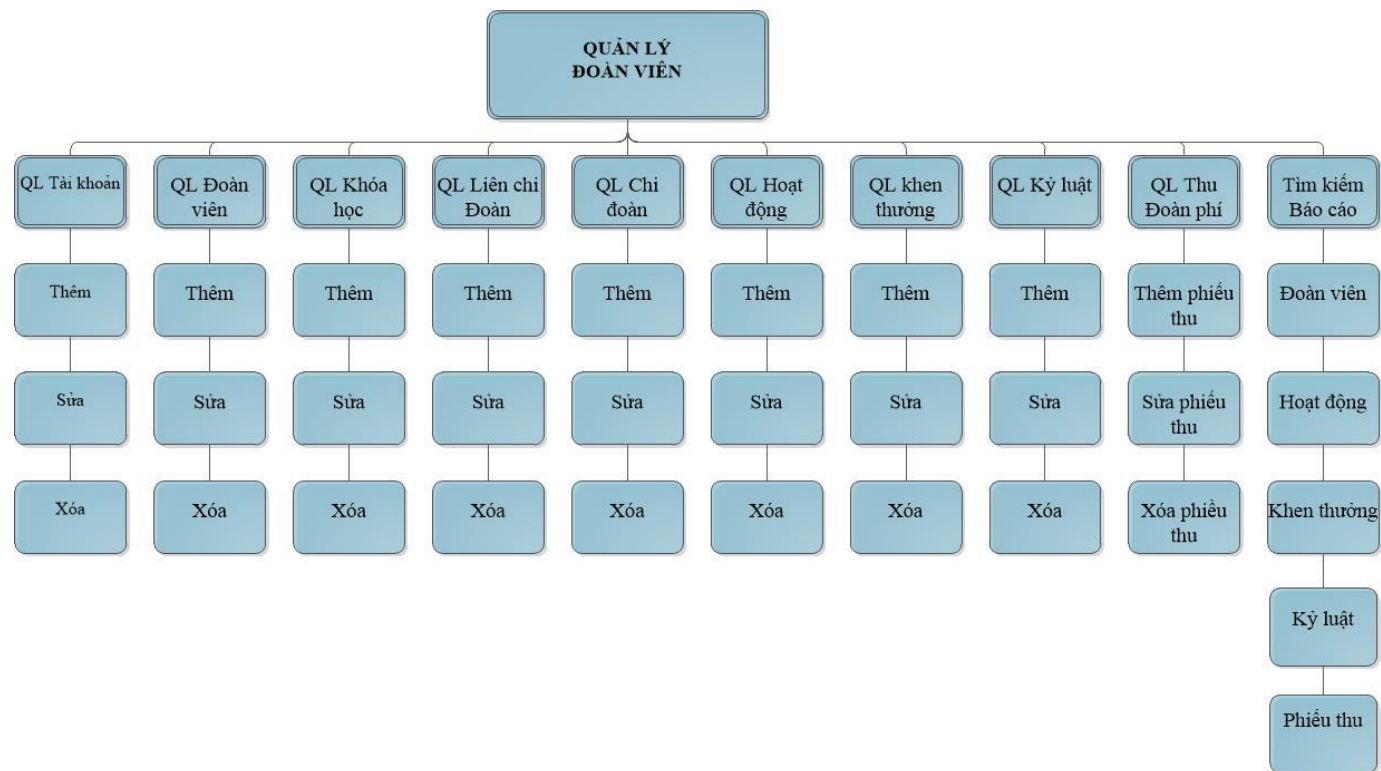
QUẢN LÝ
ĐOÀN VIÊN

QL Tài khoản
Thêm
Sửa
Xóa

QL Đoàn viên
Thêm
Sửa
Xóa

QL Khóa học
Thêm
Sửa
Xóa

QL Liên chi Đoàn
Thêm
Sửa
Xóa

QL Chi đoàn
Thêm
Sửa
Xóa

QL Hoạt động
Thêm
Sửa
Xóa

QL khen thưởng
Thêm
Sửa
Xóa

QL Kỷ luật
Thêm
Sửa
Xóa

QL Thu Đoàn phí
Thêm phiếu thu
Sửa phiếu thu
Xóa phiếu thu

Tìm kiếm Báo cáo
Đoàn viên
Hoạt động
Khen thưởng
Kỷ luật
Phiếu thu